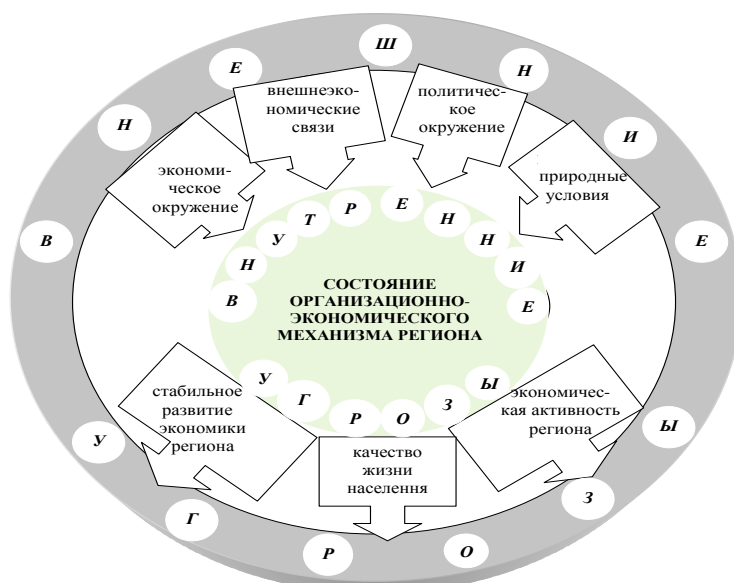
В
Н
Е
Ш
Н
И
Е

внешнеэкономические связи

политическое окружение

экономическое окружение

природные условия

В Н У Т Р Е Н Н И Е

СОСТОЯНИЕ ОРГАНИЗАЦИОННО-ЭКОНОМИЧЕСКОГО МЕХАНИЗМА РЕГИОНА

У Г Р О З Ы

стабильное развитие экономики региона

экономическая активность региона

качество жизни населення

У
Г
Р
О
З
Ы